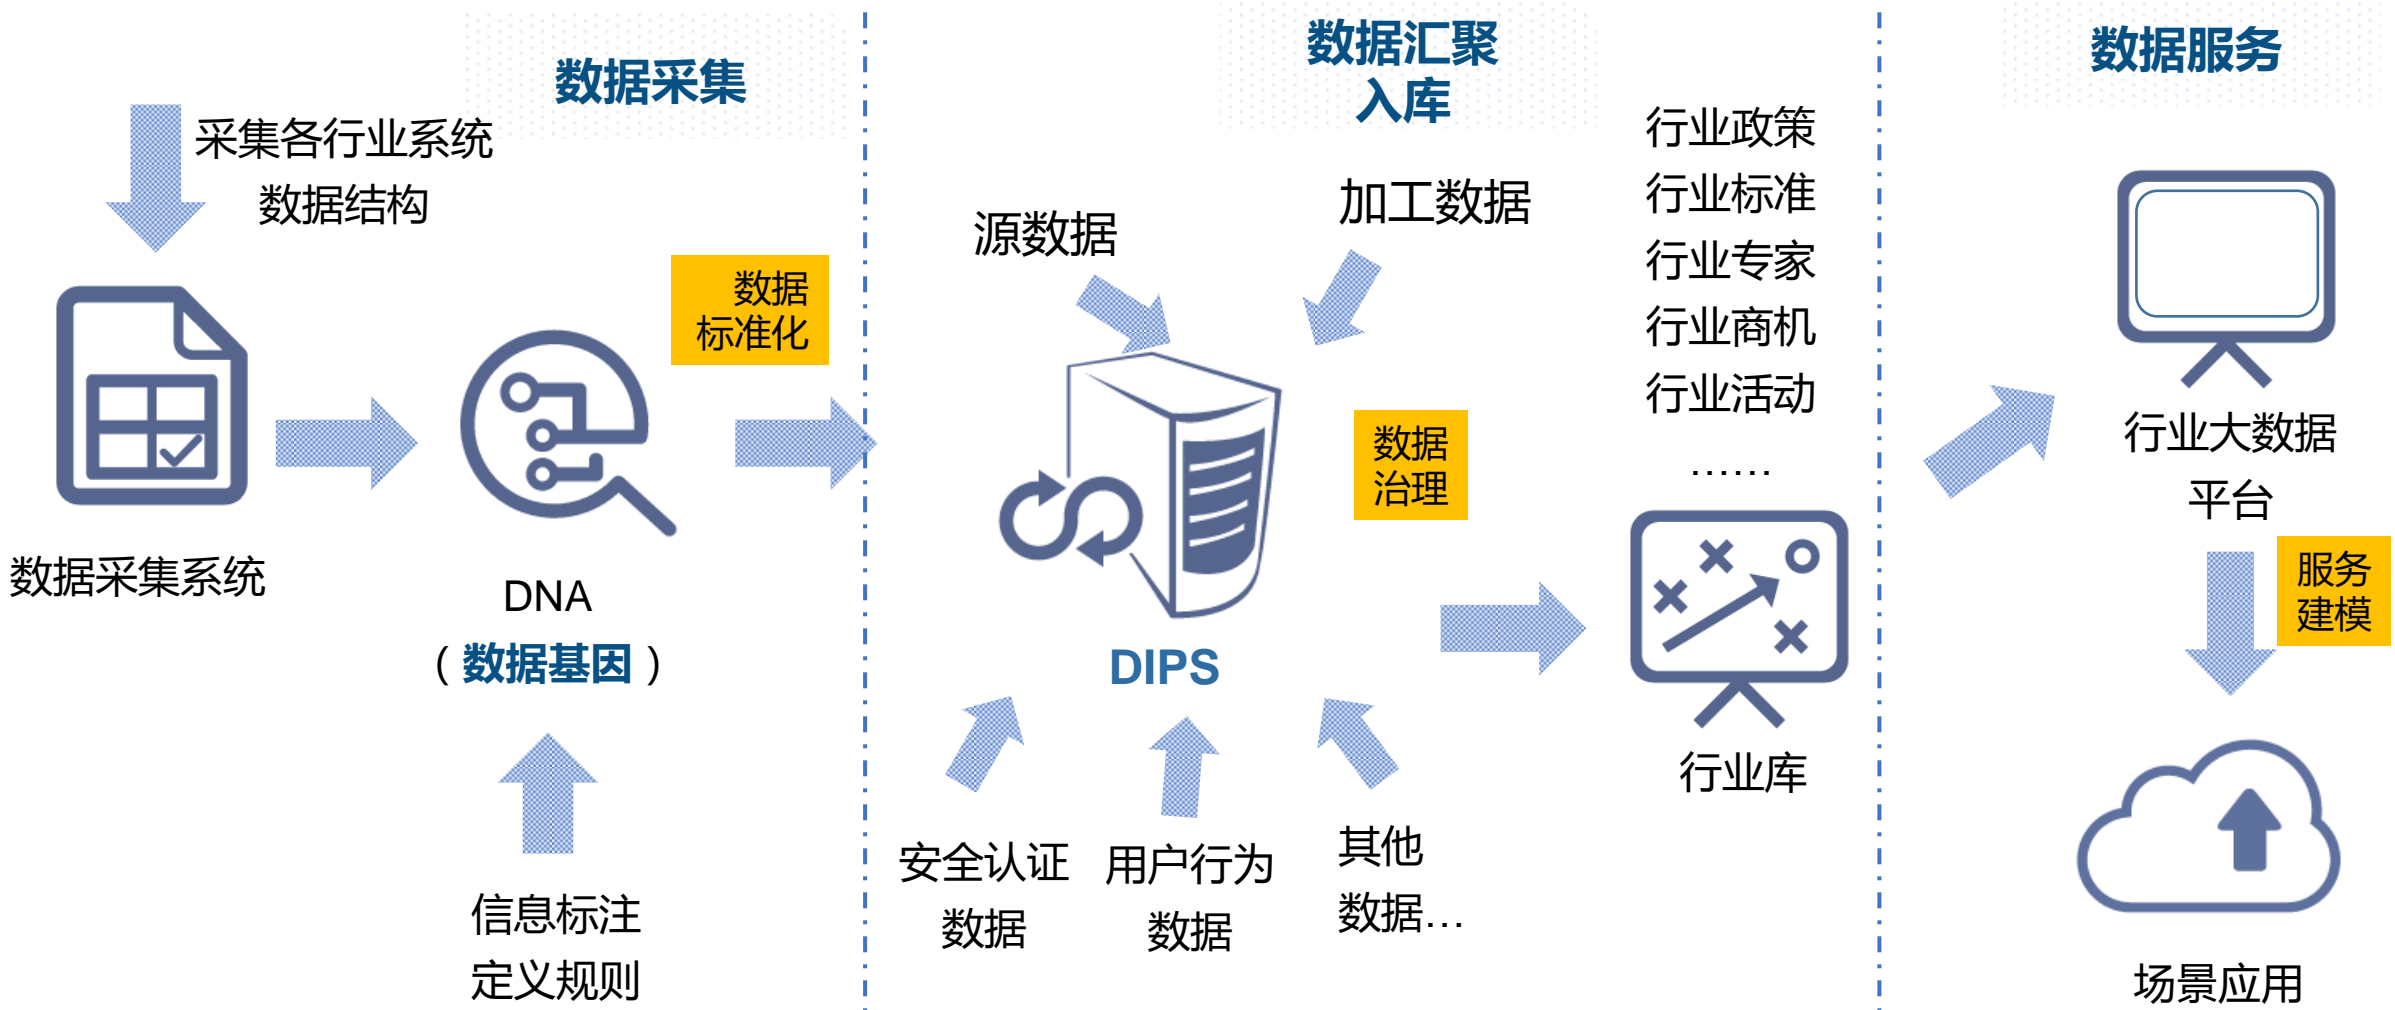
数据采集

采集各行业系统数据结构

数据标准化

数据采集系统

DNA（数据基因）

信息标注定义规则

数据汇聚入库

源数据

加工数据

DIPS

数据治理

安全认证数据

用户行为数据

其他数据…

行业政策
行业标准
行业专家
行业商机
行业活动
……

行业库

数据服务

行业大数据平台

服务建模

场景应用